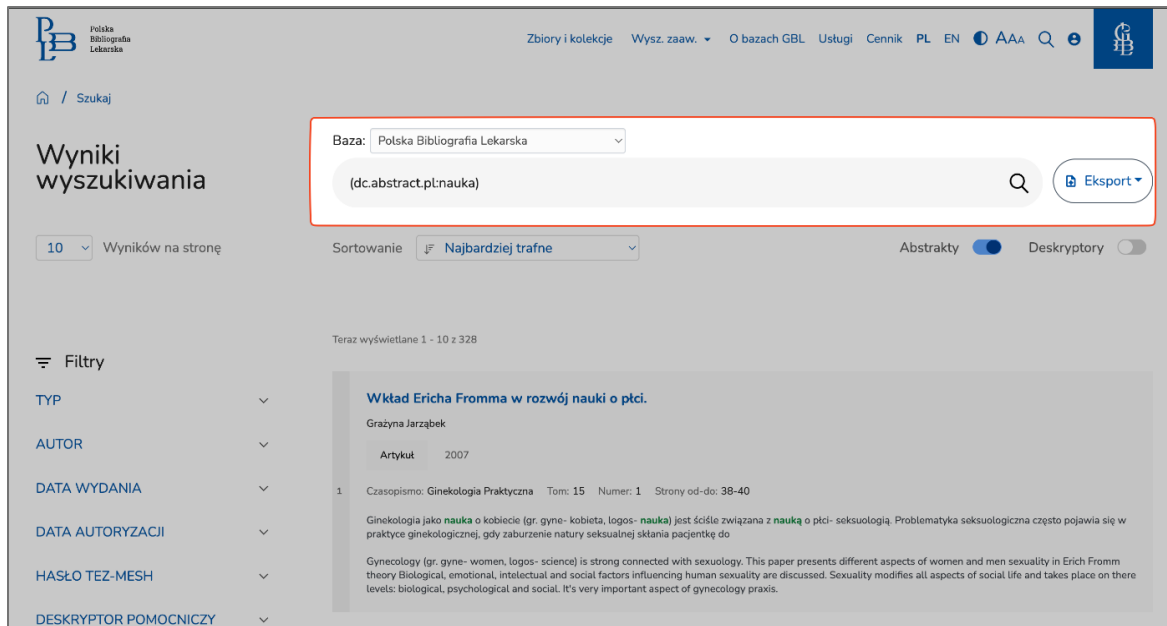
PLB Polska Bibliografia Lekarska

Zbiory i kolekcje Wysz. zaaw. O bazach GBL Usługi Cennik PL EN AAA

Szukaj

Wyniki wyszukiwania

Baza: Polska Bibliografia Lekarska

(dc.abstract.pl:nauka)

Eksport

10 Wyników na stronę

Sortowanie Najbardziej trafne

Abstrakty Deskryptory

Filtry

TYP

AUTOR

DATA WYDANIA

DATA AUTORYZACJI

HASŁO TEZ-MESH

DESKRYPTOR POMOCNICZY

Teraz wyświetlane 1 - 10 z 328

Wkład Ericha Fromma w rozwój nauki o płci.

Grażyna Jarząbek

Artykuł 2007

1 Czasopismo: Ginekologia Praktyczna Tom: 15 Numer: 1 Strony od-do: 38-40

Ginekologia jako nauka o kobiecie (gr. gyne- kobieta, logos- nauka) jest ściśle związana z nauką o płci- seksuologią. Problematyka seksuologiczna często pojawia się w praktyce ginekologicznej, gdy zaburzenie natury seksualnej skłania pacjentkę do

Gynecology (gr. gyne- women, logos- science) is strong connected with sexuology. This paper presents different aspects of women and men sexuality in Erich Fromm theory Biological, emotional, intelectual and social factors influencing human sexuality are discussed. Sexuality modifies all aspects of social life and takes place on there levels: biological, psychological and social. It's very important aspect of gynecology praxis.